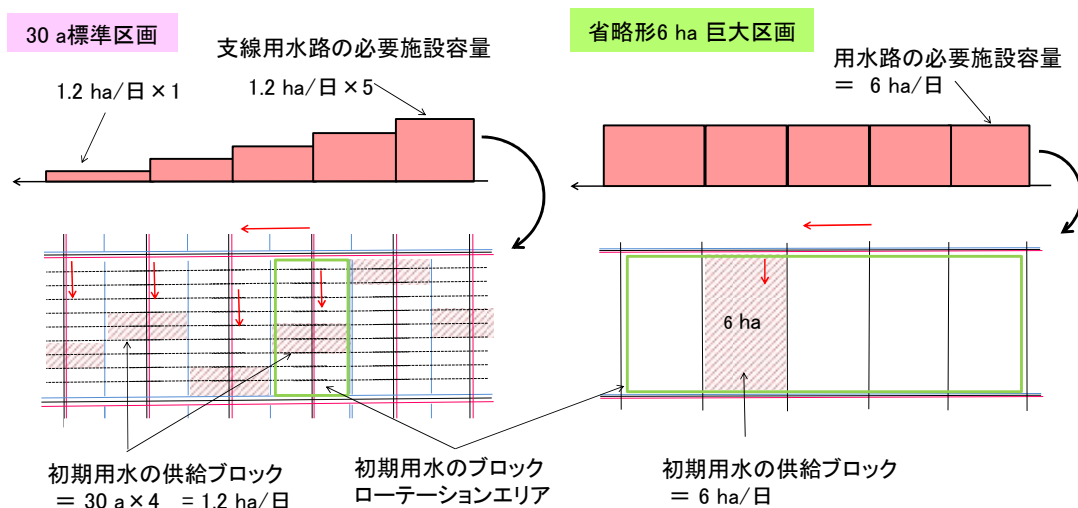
30 a標準区画

支線用水路の必要施設容量

1.2 ha/日 × 1

1.2 ha/日 × 5

省略形6 ha 巨大区画

用水路の必要施設容量
＝ 6 ha/日

6 ha

初期用水の供給ブロック
＝ 30 a × 4 ＝ 1.2 ha/日

初期用水のブロック
ローテーションエリア

初期用水の供給ブロック
＝ 6 ha/日